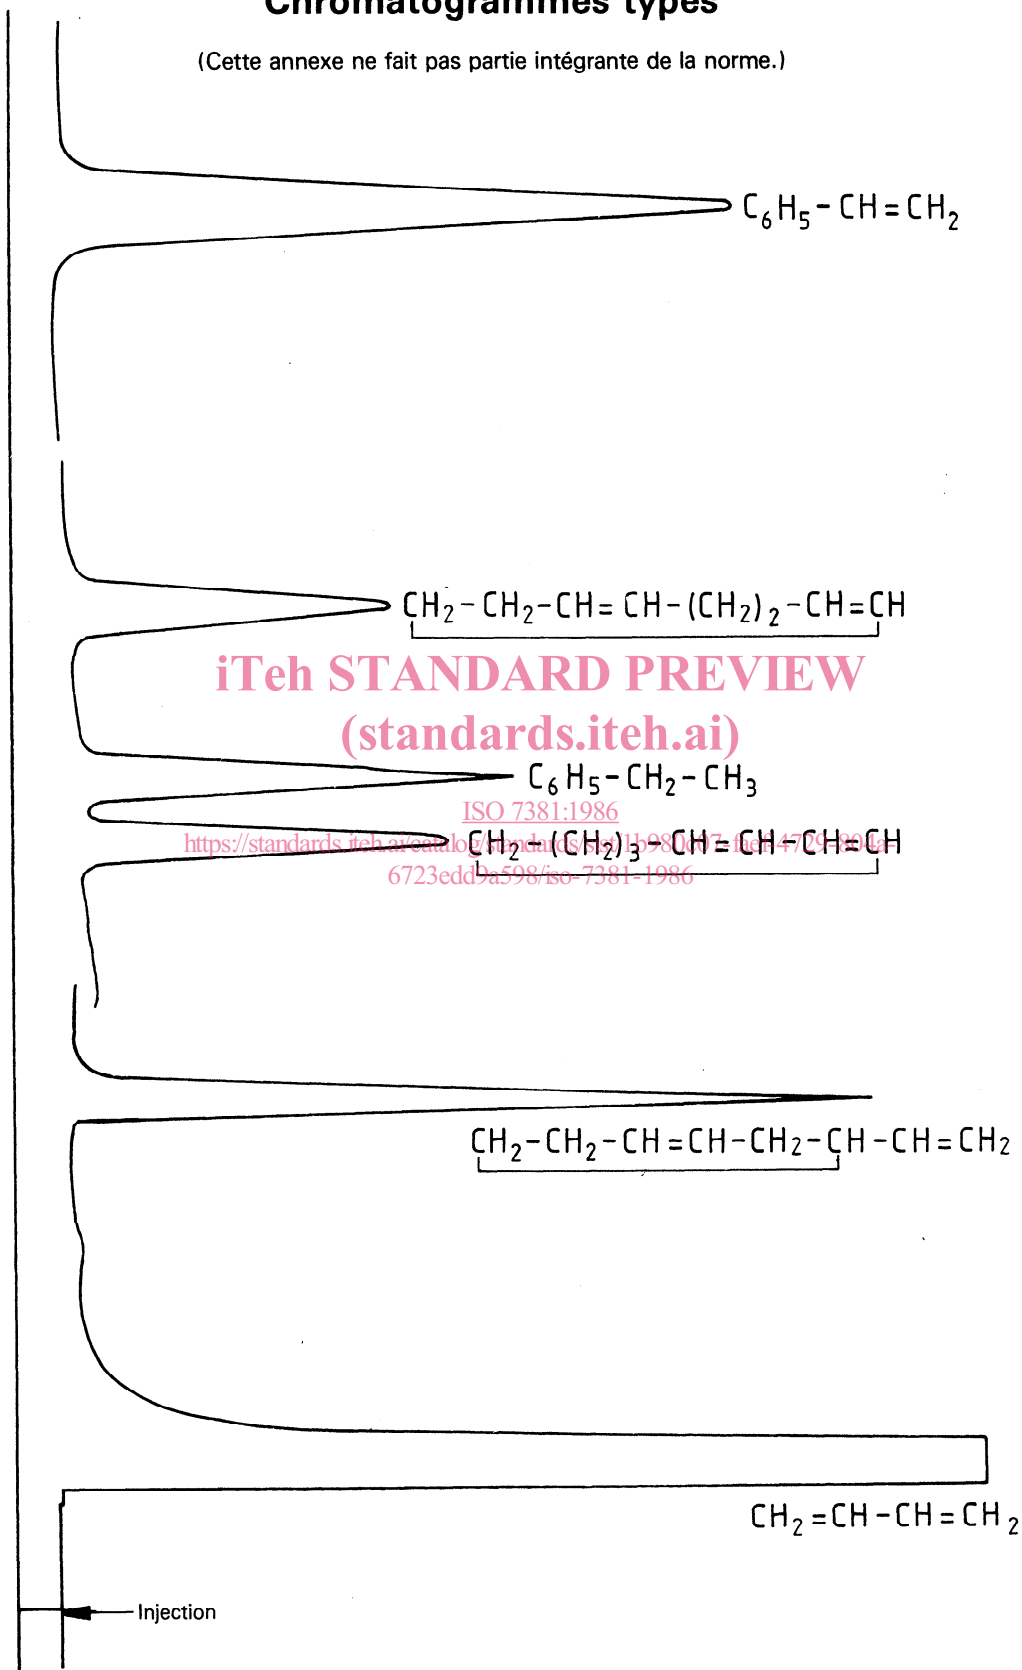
Chromatogrammes types

(Cette annexe ne fait pas partie intégrante de la norme.)

$C_6H_5-CH=CH_2$

$CH_2-CH_2-CH=CH-(CH_2)_2-CH=CH$

iTeh STANDARD PREVIEW
(standards.iteh.ai)

$C_6H_5-CH_2-CH_3$

ISO 7381:1986
https://standards.iteh.ai/catalog/standards/sist/1b98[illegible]-fbe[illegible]-4729-804a-6723edd9a598/iso-7381-1986

$CH_2-(CH_2)_3-CH=CH-CH=CH$

$CH_2-CH_2-CH=CH-CH_2-CH-CH=CH_2$

$CH_2=CH-CH=CH_2$

Injection